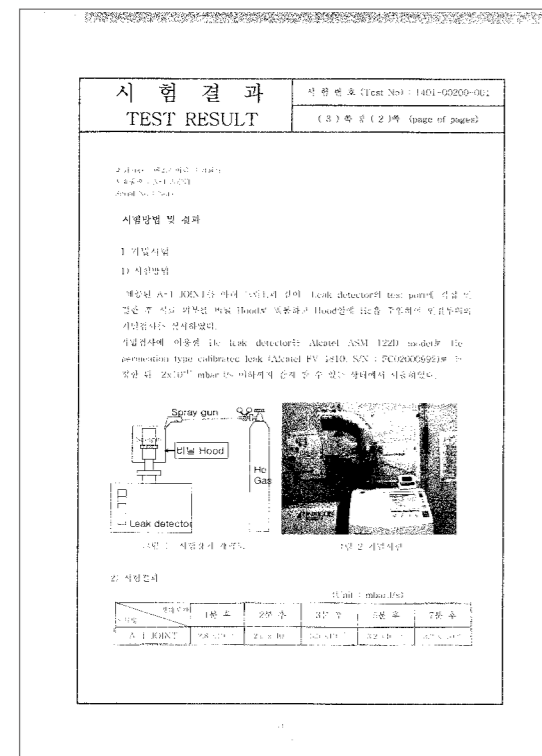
시 험 결 과

TEST RESULT

시 험 번 호 (Test No) : 1401-00200-001

( 3 ) 쪽 중 ( 2 )쪽 (page of pages)

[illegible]
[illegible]
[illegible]

시험방법 및 결과

1. 기밀시험

1) 시험방법

제출된 A-1 JOINT를 아래 그림1과 같이 Leak detector의 test port에 직접 연결한 후 외부를 비닐 Hood로 포용하고 Hood안에 He을 주입하여 기밀누설의 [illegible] 검사하였다.

기밀검사에 이용된 He leak detector는 Alcatel ASM 122D model로 He permeation type calibrated leak (Alcatel FV 1810, S/N : FC02000999)로 보정한 뒤 $2\times10^{-10}$ mbar l/s 이하까지 측정할 수 있는 상태에서 사용하였다.

Spray gun

비닐 Hood

He Gas

Leak detector

그림 1. 시험장치 개략도

그림 2. 기밀시험

2) 시험결과

(Unit : mbar l/s)

| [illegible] | 1분 후 | 2분 후 | 3분 후 | 5분 후 | 7분 후 |
|---|---|---|---|---|---|
| A-1 JOINT | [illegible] | $2.x\times10$ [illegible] | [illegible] | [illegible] | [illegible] |

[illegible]